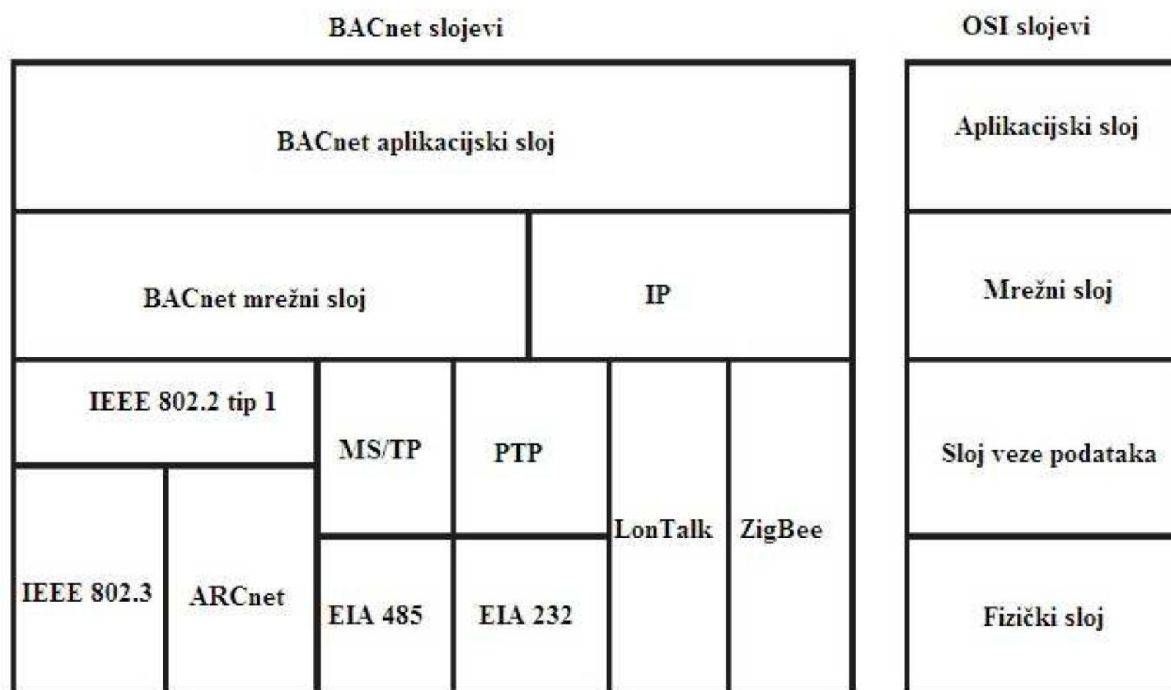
BACnet slojevi

OSI slojevi

BACnet aplikacijski sloj

Aplikacijski sloj

BACnet mrežni sloj

IP

Mrežni sloj

IEEE 802.2 tip 1

MS/TP

PTP

LonTalk

ZigBee

Sloj veze podataka

IEEE 802.3

ARCnet

EIA 485

EIA 232

Fizički sloj